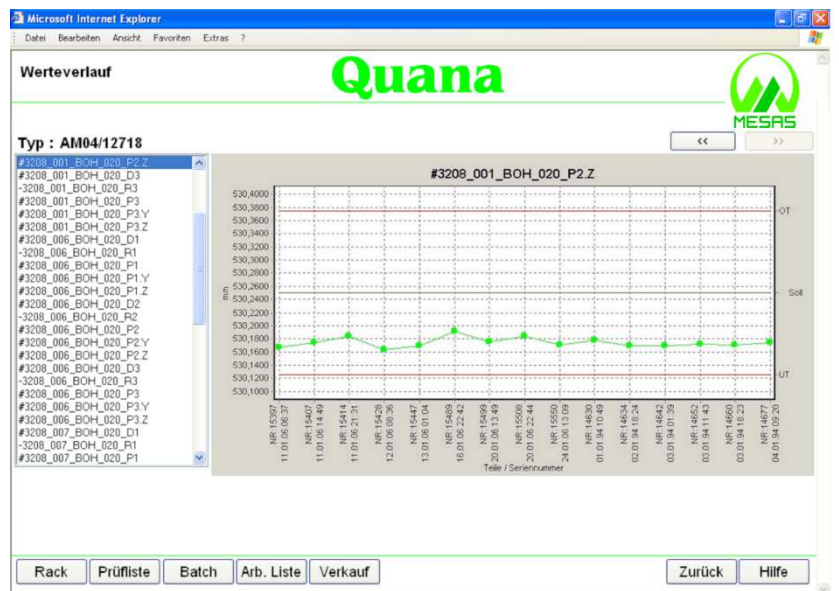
Microsoft Internet Explorer

Datei Bearbeiten Ansicht Favoriten Extras ?

Werteverlauf

Quana

MESAS

Typ : AM04/12718

<<

>>

#3208_001_BOH_020_P2.Z
#3208_001_BOH_020_D3
-3208_001_BOH_020_R3
#3208_001_BOH_020_P3
#3208_001_BOH_020_P3.Y
#3208_001_BOH_020_P3.Z
#3208_006_BOH_020_D1
-3208_006_BOH_020_R1
#3208_006_BOH_020_P1
#3208_006_BOH_020_P1.Y
#3208_006_BOH_020_P1.Z
#3208_006_BOH_020_D2
-3208_006_BOH_020_R2
#3208_006_BOH_020_P2
#3208_006_BOH_020_P2.Y
#3208_006_BOH_020_P2.Z
#3208_006_BOH_020_D3
-3208_006_BOH_020_R3
#3208_006_BOH_020_P3
#3208_006_BOH_020_P3.Y
#3208_006_BOH_020_P3.Z
#3208_007_BOH_020_D1
-3208_007_BOH_020_R1
#3208_007_BOH_020_P1

#3208_001_BOH_020_P2.Z

530,4000
530,3800
530,3600
530,3400
530,3200
530,3000
530,2800
530,2600
530,2400
530,2200
530,2000
530,1800
530,1600
530,1400
530,1200
530,1000

mm

OT

Soll

UT

NR:15397 11.01.06 06:37
NR:15407 11.01.06 14:49
NR:15414 11.01.06 21:31
NR:15428 12.01.06 06:36
NR:15447 13.01.06 01:04
NR:15489 16.01.06 22:42
NR:15499 20.01.06 13:49
NR:15508 20.01.06 22:44
NR:15550 24.01.06 13:09
NR:14630 01.01.94 10:49
NR:14634 02.01.94 18:24
NR:14642 03.01.94 01:39
NR:14652 03.01.94 11:43
NR:14660 03.01.94 18:23
NR:14677 04.01.94 09:20

Teile / Seriennummer

Rack | Prüfliste | Batch | Arb. Liste | Verkauf | Zurück | Hilfe